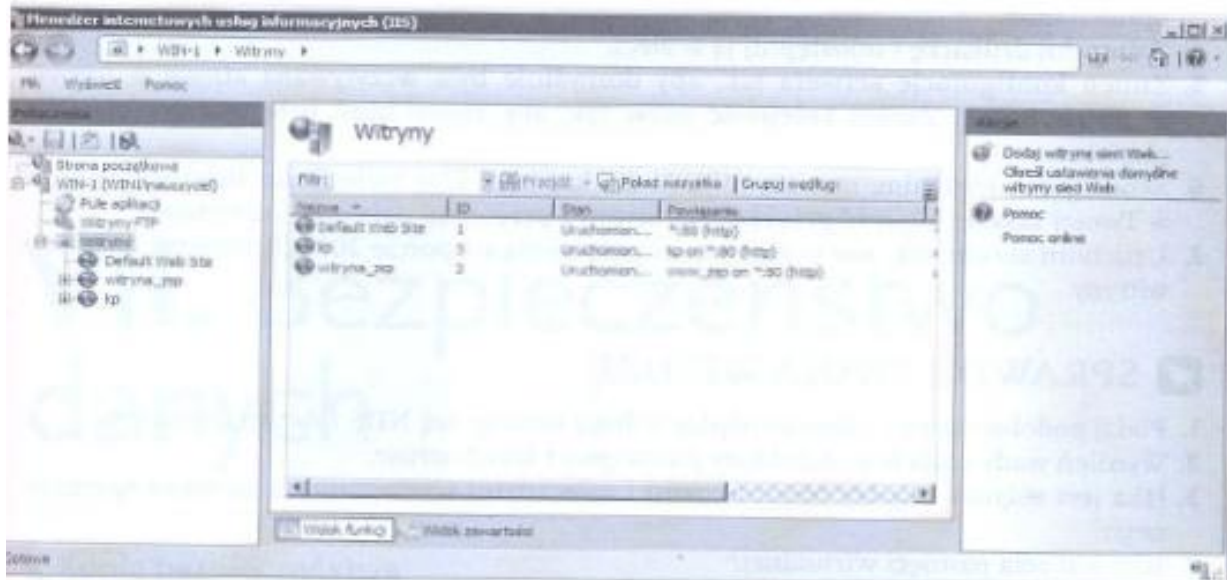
Menedżer internetowych usług informacyjnych (IIS)

WIN-1 ▸ Witryny ▸

Plik Widok Pomoc

Połączenia

Strona początkowa
WIN-1 (WIN1\nauczyciel)
Pule aplikacji
Witryny FTP
Witryny
Default Web Site
witryna_zsp
kp

Witryny

Filtr: Przejdź Pokaż wszystkie | Grupuj według:

| Nazwa | ID | Stan | Powiązania |
|---|---|---|---|
| Default Web Site | 1 | Uruchomion... | *:80 (http) |
| kp | 3 | Uruchomion... | kp on *:80 (http) |
| witryna_zsp | 2 | Uruchomion... | www_zsp on *:80 (http) |

Widok funkcji Widok zawartości

Akcje

Dodaj witrynę sieci Web...
Określ ustawienia domyślne witryny sieci Web

Pomoc
Pomoc online

Gotowe